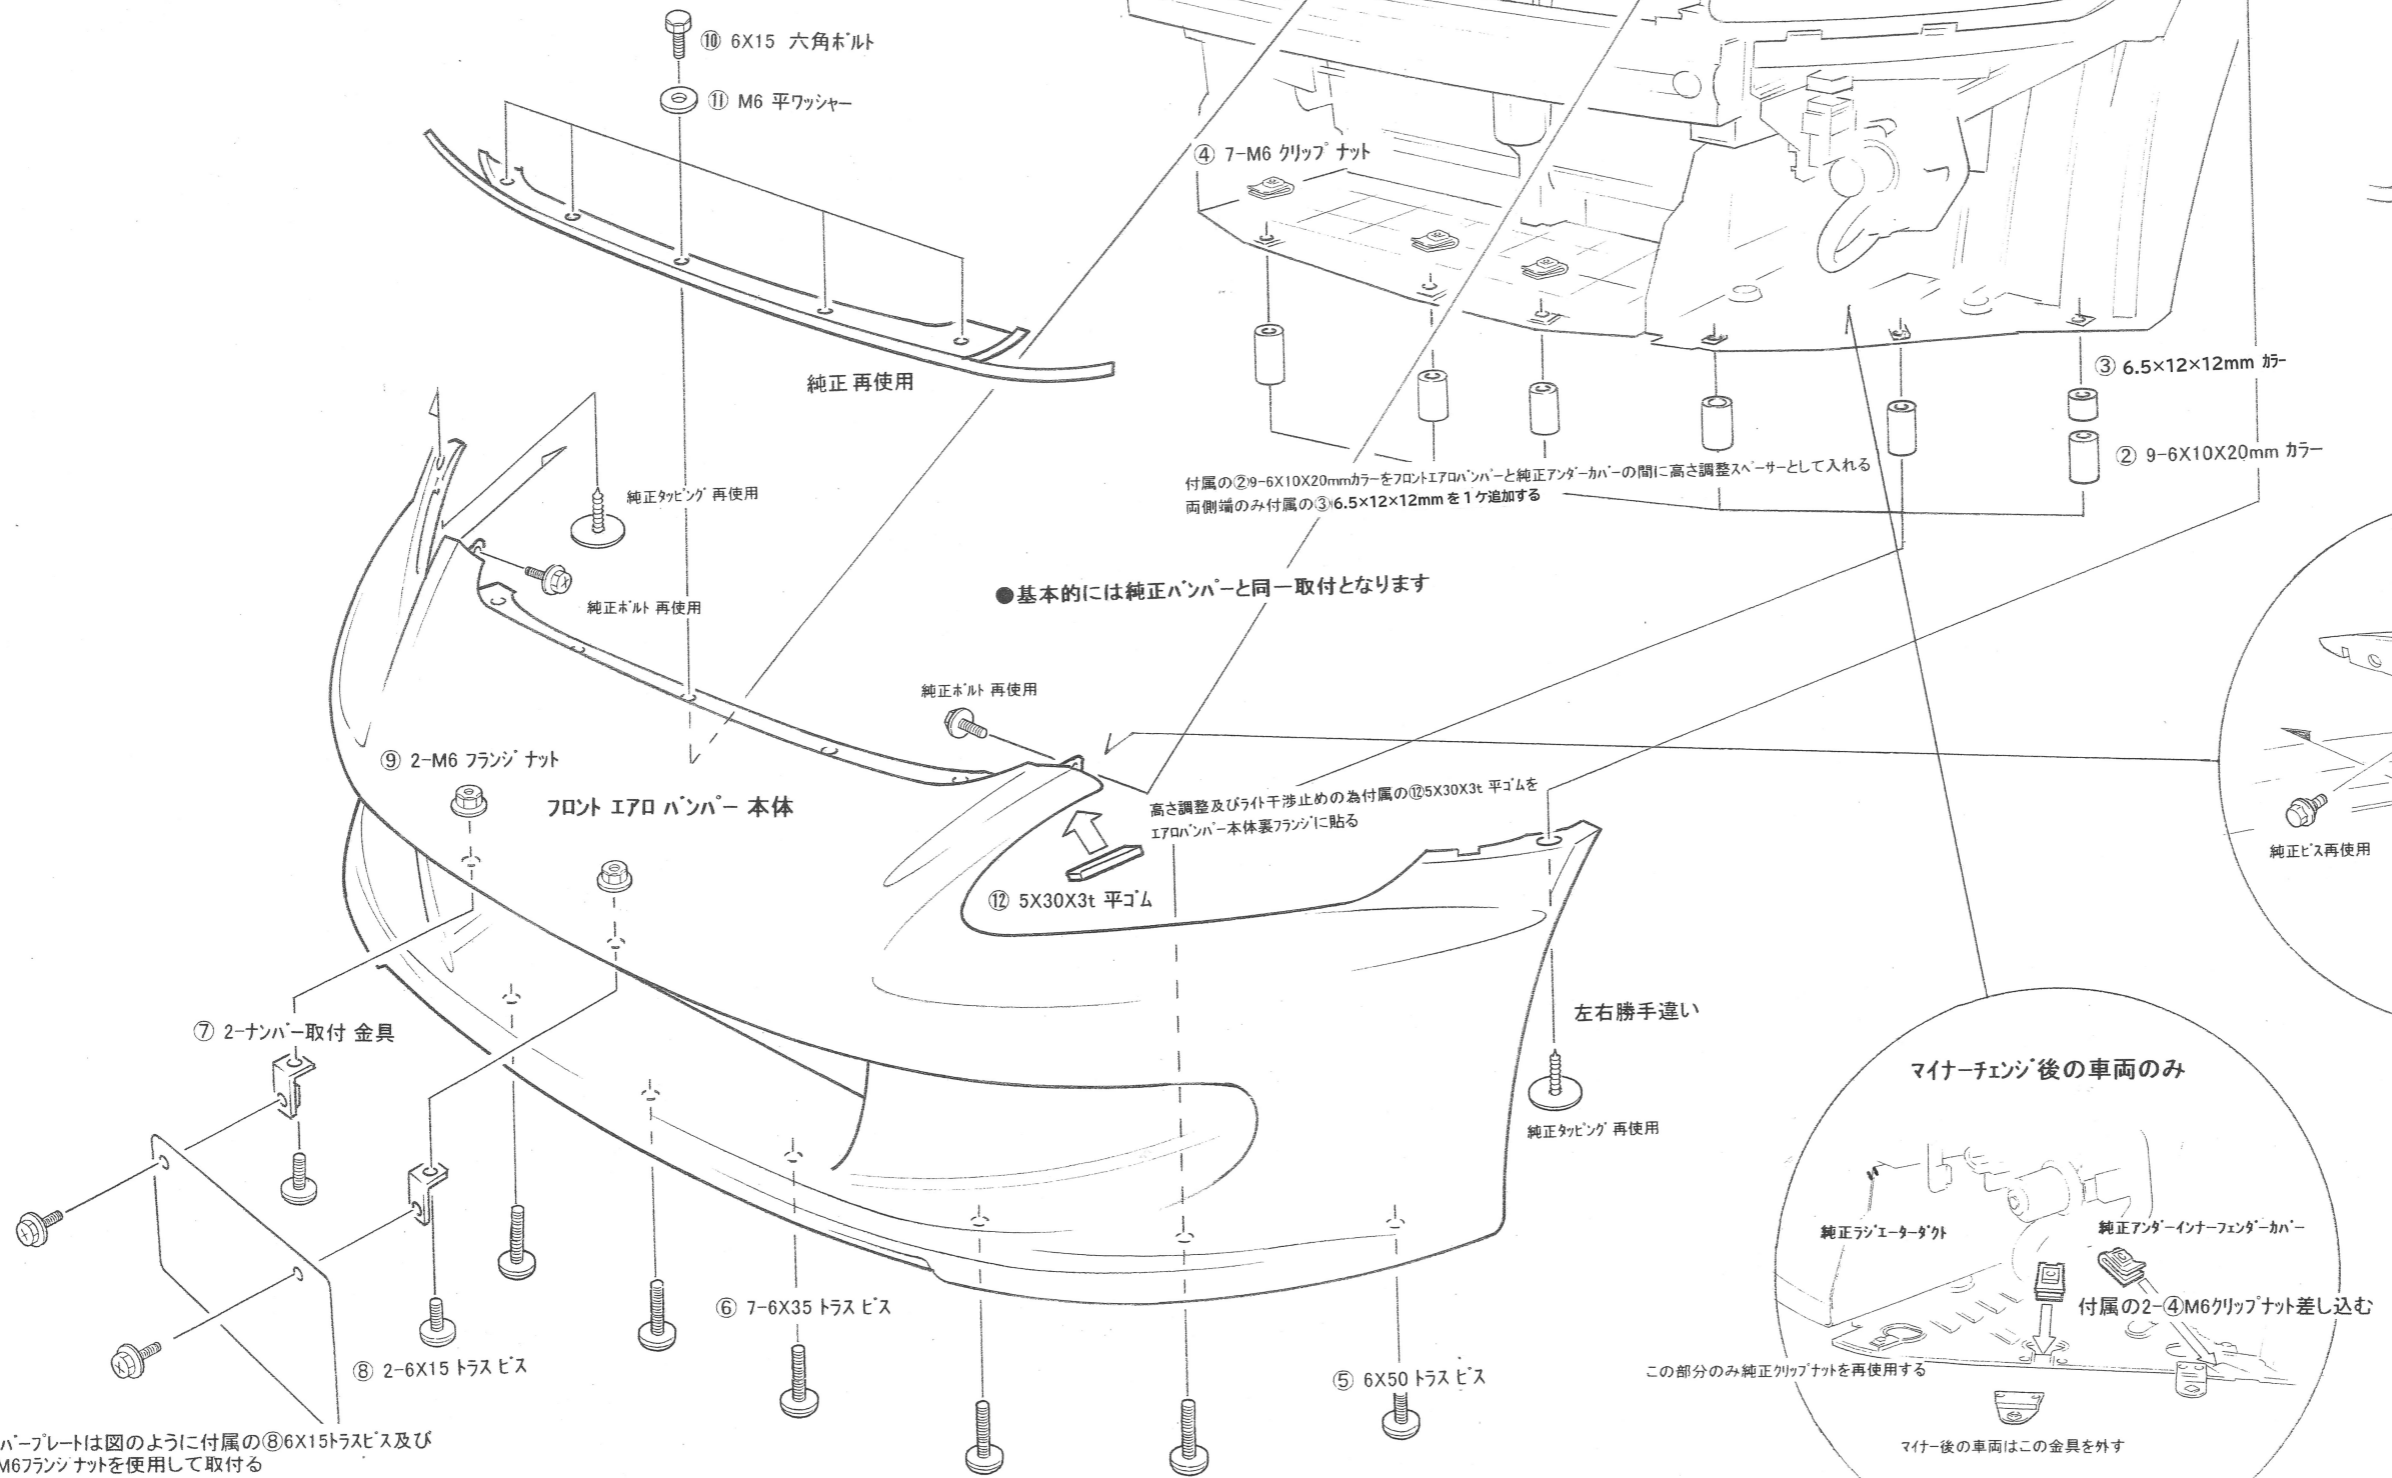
⑩ 6X15 六角ボルト

⑪ M6 平ワッシャー

④ 7-M6 クリップナット

純正 再使用

③ 6.5×12×12mm カラー

② 9-6X10X20mm カラー

付属の②9-6X10X20mmカラーをフロントエアロバンパーと純正アンダーカバーの間に高さ調整スペーサーとして入れる
両側端のみ付属の③6.5×12×12mmを1ケ追加する

純正タッピング 再使用

純正ボルト 再使用

●基本的には純正バンパーと同一取付となります

純正ボルト 再使用

⑨ 2-M6 フランジナット

フロント エアロ バンパー 本体

高さ調整及びライト干渉止めの為付属の⑫5X30X3t 平ゴムを
エアロバンパー本体裏フランジに貼る

純正ビス再使用

⑫ 5X30X3t 平ゴム

⑦ 2-ナンバー取付 金具

左右勝手違い

マイナーチェンジ後の車両のみ

純正タッピング 再使用

純正ラジエーターダクト

純正アンダーインナーフェンダーカバー

付属の2-④M6クリップナット差し込む

⑥ 7-6X35 トラス ビス

⑧ 2-6X15 トラス ビス

この部分のみ純正クリップナットを再使用する

⑤ 6X50 トラス ビス

マイナー後の車両はこの金具を外す

バープレートは図のように付属の⑧6X15トラスビス及び
M6フランジナットを使用して取付る